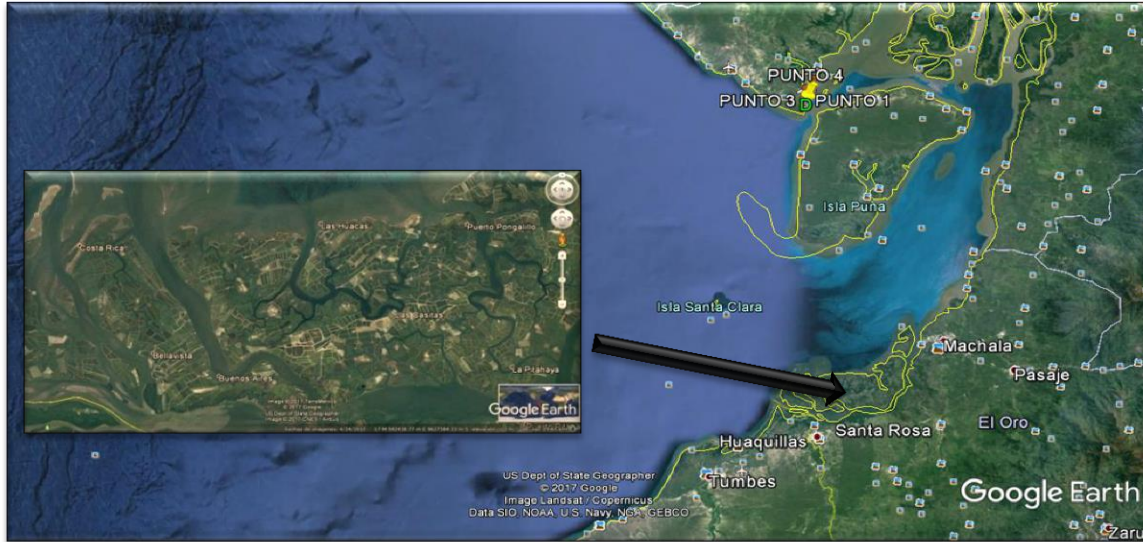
PUNTO 4
PUNTO 3 D PUNTO 1
Isla Puna
Isla Santa Clara
Machala
Pasaje
El Oro
Santa Rosa
Huaquillas
Tumbes
US Dept of State Geographer
© 2017 Google
Image Landsat / Copernicus
Data SIO, NOAA, U.S. Navy, NGA, GEBCO
Google Earth
Zaru

Costa Rica
Las Huacas
Puerto Pongalillo
Bellavista
Buenos Aires
La Pitahaya
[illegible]
Google Earth